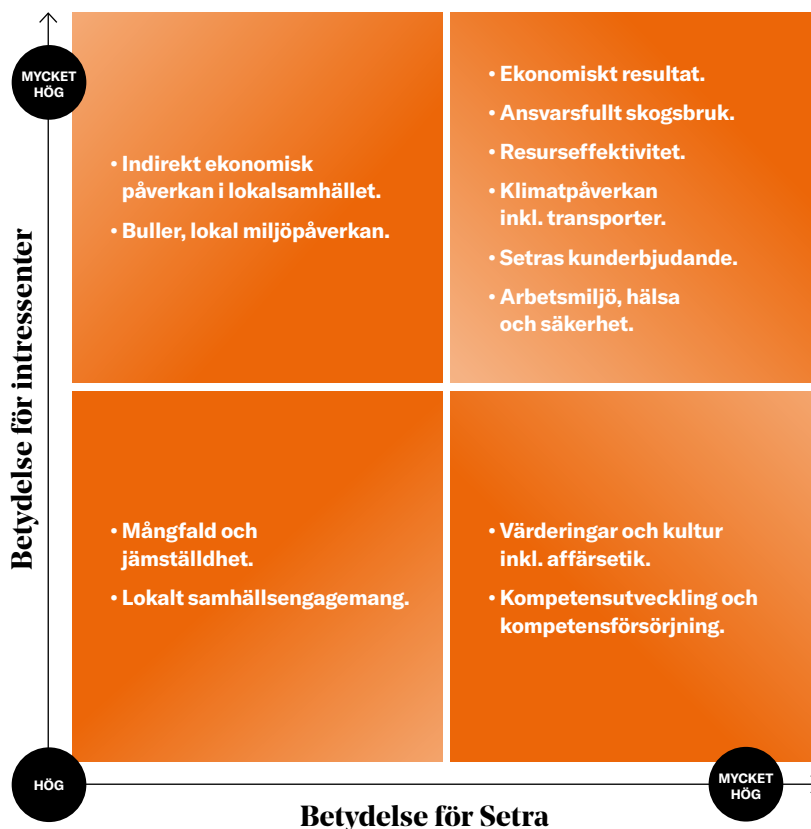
MYCKET HÖG

Betydelse för intressenter

• Indirekt ekonomisk påverkan i lokalsamhället.
• Buller, lokal miljöpåverkan.

• Ekonomiskt resultat.
• Ansvarsfullt skogsbruk.
• Resurseffektivitet.
• Klimatpåverkan inkl. transporter.
• Setras kunderbjudande.
• Arbetsmiljö, hälsa och säkerhet.

• Mångfald och jämställdhet.
• Lokalt samhällsengagemang.

• Värderingar och kultur inkl. affärsetik.
• Kompetensutveckling och kompetensförsörjning.

HÖG

MYCKET HÖG

Betydelse för Setra